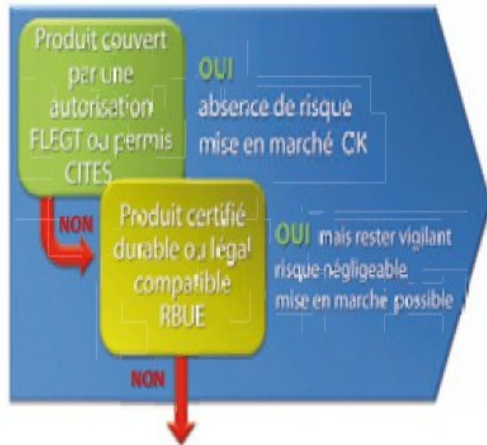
Produit couvert par une autorisation FLEGT ou permis CITES

OUI
absence de risque
mise en marché OK

NON

Produit certifié durable ou légal compatible RBUE

OUI mais rester vigilant
risque négligeable
mise en marche possible

NON